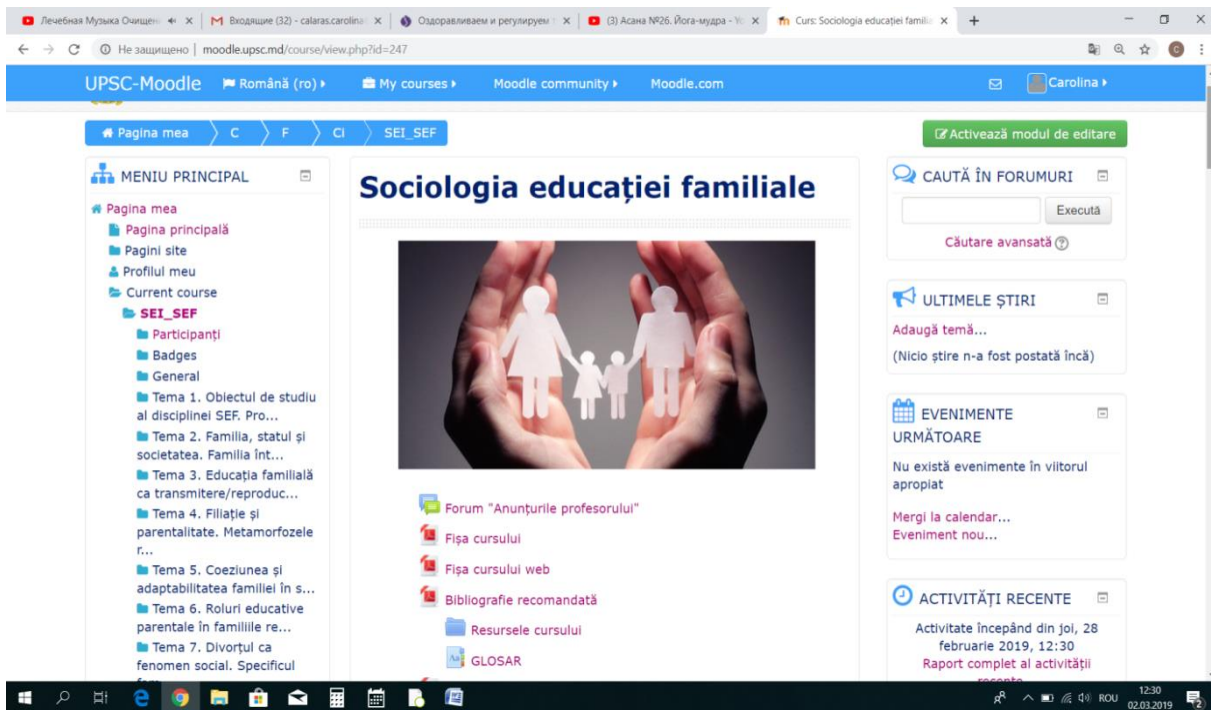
Лечебная Музыка Очищен ✕ | M Входящие (32) - calaras.carolina ✕ | Оздоравливаем и регулируем ✕ | (3) Асана №26. Йога-мудра - ✕ | Curs: Sociologia educației familia ✕ | +

Не защищено | moodle.upsc.md/course/view.php?id=247

UPSC-Moodle   Română (ro) ▸   My courses ▸   Moodle community ▸   Moodle.com   Carolina ▸

Pagina mea > C > F > CI > SEI_SEF

Activează modul de editare

MENIU PRINCIPAL

Pagina mea
Pagina principală
Pagini site
Profilul meu
Current course
SEI_SEF
Participanți
Badges
General
Tema 1. Obiectul de studiu al disciplinei SEF. Pro...
Tema 2. Familia, statul și societatea. Familia înt...
Tema 3. Educația familială ca transmitere/reproduc...
Tema 4. Filiație și parentalitate. Metamorfozele r...
Tema 5. Coeziunea și adaptabilitatea familiei în s...
Tema 6. Roluri educative parentale în familiile re...
Tema 7. Divorțul ca fenomen social. Specificul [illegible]

Sociologia educației familiale

Forum "Anunțurile profesorului"
Fișa cursului
Fișa cursului web
Bibliografie recomandată
Resursele cursului
GLOSAR

CAUTĂ ÎN FORUMURI
Execută
Căutare avansată

ULTIMELE ȘTIRI
Adaugă temă...
(Nicio știre n-a fost postată încă)

EVENIMENTE URMĂTOARE
Nu există evenimente în viitorul apropiat
Mergi la calendar...
Eveniment nou...

ACTIVITĂȚI RECENTE
Activitate începând din joi, 28 februarie 2019, 12:30
Raport complet al activității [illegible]

ROU 12:30 02.03.2019